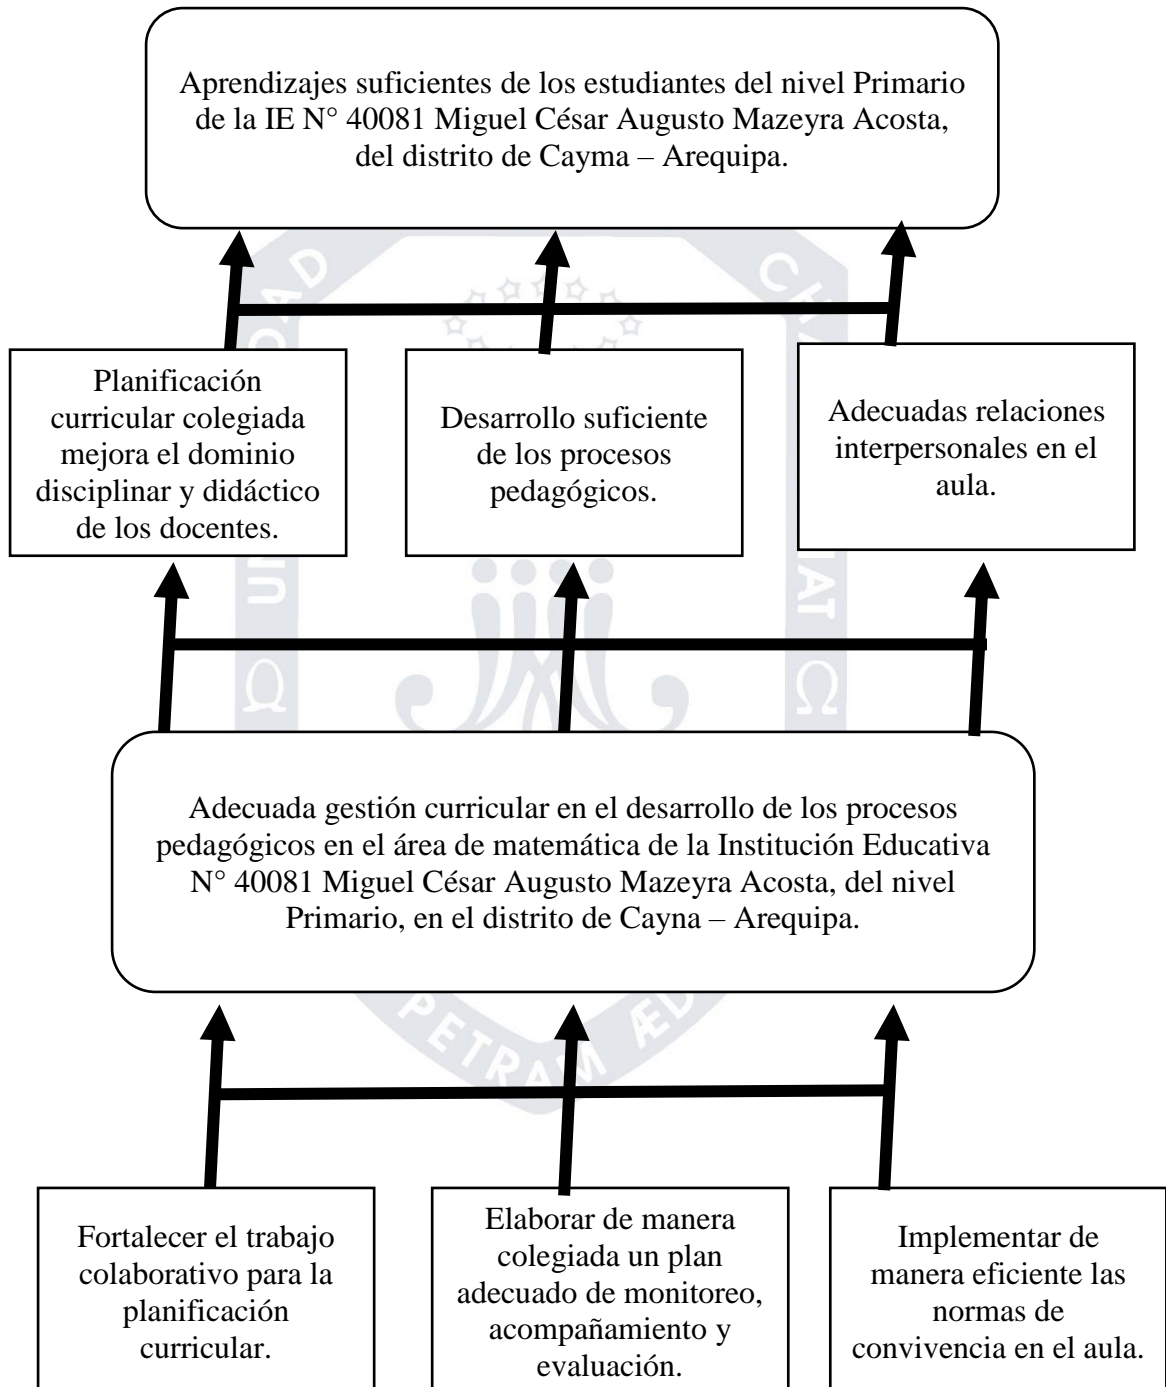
Aprendizajes suficientes de los estudiantes del nivel Primario de la IE N° 40081 Miguel César Augusto Mazeyra Acosta, del distrito de Cayma – Arequipa.

Planificación curricular colegiada mejora el dominio disciplinar y didáctico de los docentes.

Desarrollo suficiente de los procesos pedagógicos.

Adecuadas relaciones interpersonales en el aula.

Adecuada gestión curricular en el desarrollo de los procesos pedagógicos en el área de matemática de la Institución Educativa N° 40081 Miguel César Augusto Mazeyra Acosta, del nivel Primario, en el distrito de Cayna – Arequipa.

Fortalecer el trabajo colaborativo para la planificación curricular.

Elaborar de manera colegiada un plan adecuado de monitoreo, acompañamiento y evaluación.

Implementar de manera eficiente las normas de convivencia en el aula.